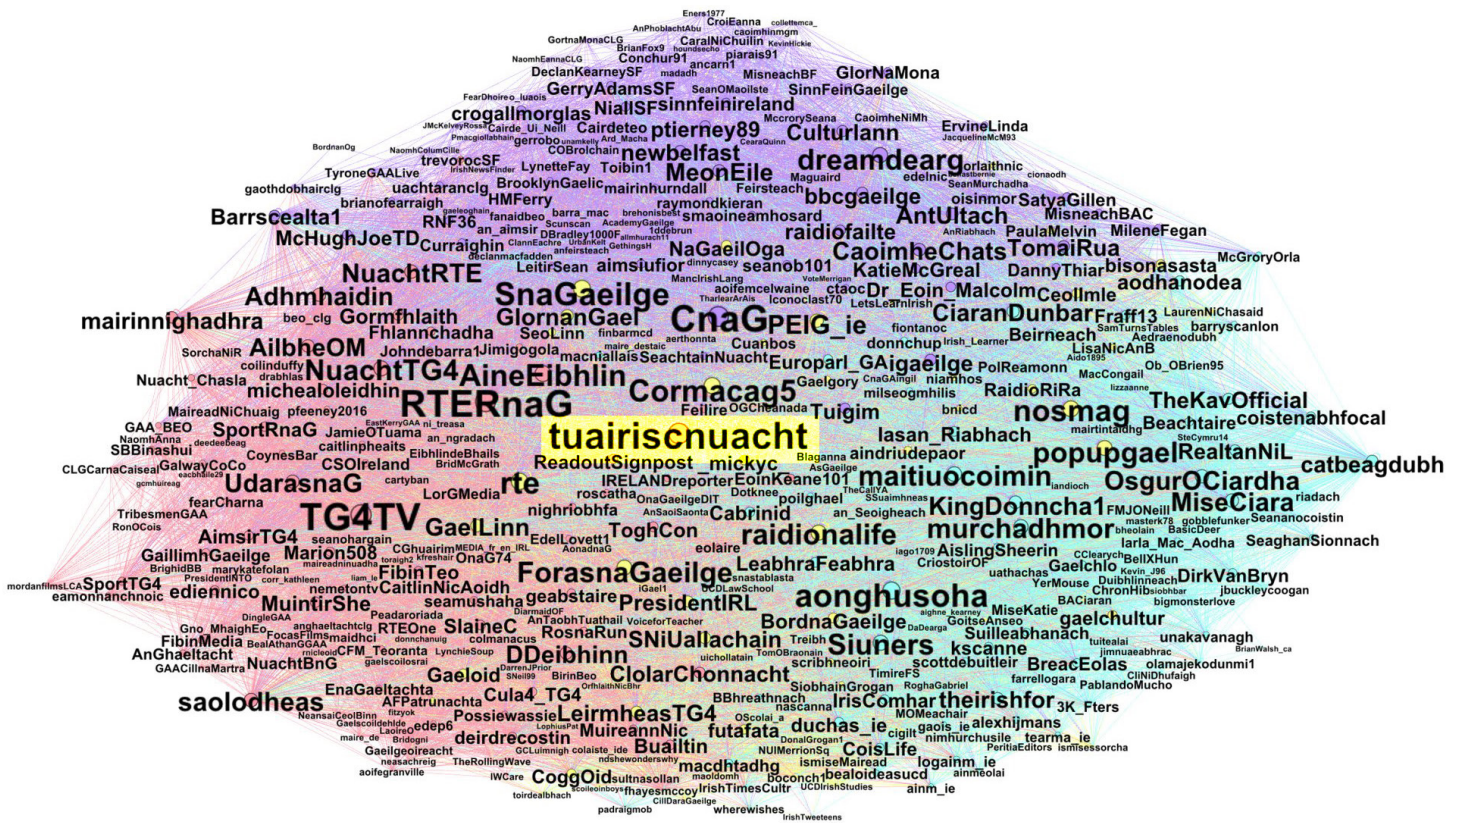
Eners1977
AnPhoblachtAbu CroiEanna collettemca_ caoimhinmgm
GortnaMonaCLG BrianFox9 CaralNiChuilin KevinHickie
NaomhEannaCLG Conchur91 piarais91
DeclanKearneySF madadh ancarn1
GerryAdamsSF SeanOMaoilste MisneachBF GlorNaMona
FearDhoireo_luaois NiallSF sinnfeinireland SinnFeinGaeilge
crogallmorglas McCrorySeana CaoimheNiMh
JMcKelveyRossa Cairde_Ui_Neill Cairdeteo ptierney89 Culturlann ErvineLinda
BordnanOg Pmacgiollabhain gerrobo Ard_Macha CearaQuinn JacquelineMcM93
NaomhColumCille COBrolchain newbelfast dreamdearg orlaithnic
TyroneGAALive IrishNewsFinder trevorocSF LynetteFay Toibin1 MeonEile Maguaird edelnic cionaodh
gaothdobhairclg uachtaranclg BrooklynGaelic mairinhurndall Feirsteach SeanMurchadha
brianofearraigh HMFerry bbcgaeilge oisinmor SatyaGillen
Barrscealta1 RNF36 fanaidbeo barra_mac brehonisbest raymondkieran AntUltach MisneachBAC
McHughJoeTD an_aimsir Scunscan AcademyGaeilge smaoineamhosard AnRiabhach PaulaMelvin MileneFegan
Curraighin ClannEachra DBradley1000F 1ddebrun raidiofailte
declanmacfadden anfeirsteach GethingsH NaGaeilOga CaoimheChats TomaiRua
NuachtRTE LeitirSean aimsiufior dinnycasey seanob101 KatieMcGreal DannyThiar bisonasasta McGroryOrla
Adhmhaidin SnaGaeilge ManclrishLang VoteMerrigan aodhanodea
GlornanGael aoifemcelwaine Iconoclast70 ctaoc Dr_Eoin Malcolm Ceollmle
mairinnighadhra beo_clg Gormfhlaith CnaG PEIG_ie LetsLearnIrish CiaranDunbar Fraff13 LaurenNiChasaid
Fhlannchadha SeoLinn finbarmcd fiontanoc SamTurnsTables barryscanlon
AilbheOM Johndebarra1 Jimigogola Cuanbos donnchup Irish_Learner Beirneach Aedraenodubh
coilinduffy macniallais SeachtainNuacht LisaNicAnB
NuachtTG4 AineEibhlin Europarl_GA igaeilge niamhos PolReamonn Aido1895 Ob_OBrien95
SorchaNiR drabhlas michealoleidhin Cormacag5 Gaelgory CnaGAingil milseogmhilis MacCongail
Nuacht_Chasla RaidioRiRa lizzaanne
MaireadNiChuaig pfeeney2016 RTERnaG Feilire OGChleanada Tuigim bnicd nosmag TheKavOfficial
GAA_BEO EastKerryGAA ni_treasa martintaidhg Beachtaire coistenabhfocal
NaomhAnna SportRnaG JamieOTuama an_ngradach tuairiscnuacht lasan_Riabhach SteCymru14
SBBinashui deedeebeag caitlinpheaits aindriudepaor popupgael RealtanNiL catbeagdubh
CLGCarnaCaiseal CoynesBar EibhlindeBhails ReadoutSignpost _mickyc Blaganna
GalwayCoCo CSOIreland BridMcGrath AsGaeilge maitiuocoimin landioch OsgurOCiardha
gcmhuireag UdarasnaG cartyban rte IRELANDReporter EoinKeane101 TheCallYA SSuaimhneas
fearCharna LorGMedia roscatha Dotknee poilghael KingDonncha1 MiseCiara riadach
TribesmenGAA TG4TV OnaGaeilgeDIT FMJONeill
RonOCois nighriobhfa AnSaoiSaonta Cabrinid an_Seoigheach masterk78 gobblefunker Seananocoistin
AimsirTG4 GaelLinn ToghCon murchadhmor larla_Mac_Aodha SeaghanSionnach
seanohargain EdelLovett1 raidionalife iago1709 AislingSheerin
GaillimhGaeilge Marion508 CGhuairim MEDIA_fr_en_IRL eolaire CriostoirOF CCIearych BellXHun
BrighidBB marykatefolan toraigh2 kfreshair OnaG74 AonadnaG LeabhraFeabhra uathachas Gaelchlo Kevin_J96
PresidentINTO corr_kathleen ForasnaGaeilge snastablasta DirkVanBryn
mordanfilmsLCA SportTG4 ediennico FibinTeo liam_le iGael1 UCDLawSchool YerMouse Duibhlinneach ChronHib jbuckleycoogan
eamonnanchnoic nemetontv CaitlinNicAoidh geabstaire aonghusoha BACiaran bigmonsterlove
MuintirShe seamushaha DiarmaidOF PresidentIRL BordnaGaeilge MiseKatie gaelchultur
DingleGAA Peadaroriada aighne_kearney GoitseAnseo
Gno_MhaighEo FocasFilms anghaeltachtclg SlaineC AnTaobhTuathail VoicesforTeacher DaDeargo Suilleabhanach tuitealai unakavanagh
FibinMedia maidhci RTEOne colmanacus SNiUallachain Treibh kscanne jimnuaeabhrac BrianWalsh_ca
AnGhaeltacht BealAthanGGAA CFM_Teoranta donnchanuig RosnaRun DDeibhinn TomOBraonain scribhneoiri scottdebuitleir BreacEolas olamajekodunmi1
GAACillnaMartra NuachtBnG rnicleoid gaelscoilsrai LynchieSoup DarrenJPrior uichollatain TimireFS CliNiDhufaigh
Gaeloid SNeil99 ClolarChonnacht RoghaGabriel farrellogara PablandoMucho
saolodheas EnaGaeltachta Cula4_TG4 BirinBeo OrfhlaithNicBhr SiobhainGrogan
AFPatrunachta BBhreathnach IrisComhar theirishfor 3K_Fters
NeansaiCeolBinn Gaelscoildehide edep6 Possiewassie LeirmheasTG4 OScolai_a nascanna MOMeachair
Laoireo futafata duchas_ie alexhijmans
maire_de Bridogni deirdrecostin MuireannNic Buailtin NUIMerrionSq cigilt gaois_ie nimhurchusile tearma_ie
Gaeilgeoireacht GCLuimnigh colaiste_ide DonalGrogan1 CoisLife PeritiaEditors ismisessorcha
neasachreig TheRollingWave ndshewonderswhy ismiseMairead logainm_ie
aoifegranville IWCare CoggOid sultnasollan macdhtadhg boconch1 bealoideasucd ainmeolai
toirdealbhach scoileoinboys fhayesmccoy maoldomh IrishTimesCultr UCDIrishStudies ainm_ie
padraigmob CillDaraGaeilge wherewishes
IrishTweeteens